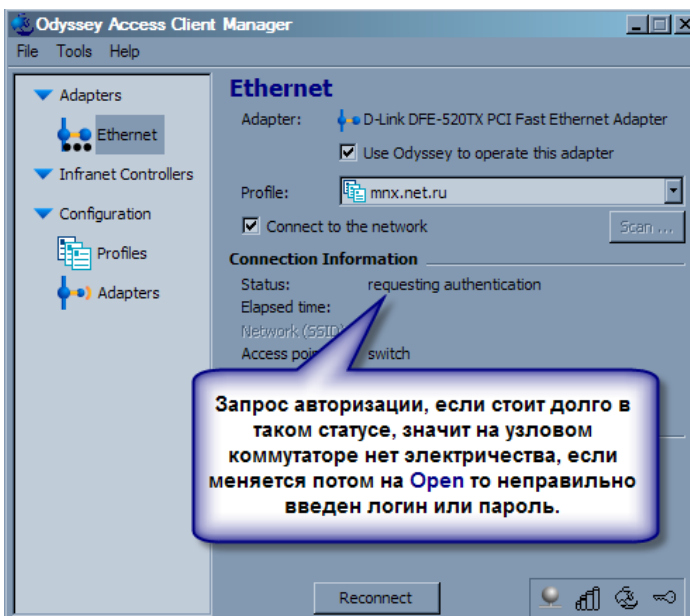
Odyssey Access Client Manager

File Tools Help

Adapters

Ethernet

Infranet Controllers

Configuration

Profiles

Adapters

Ethernet

Adapter: D-Link DFE-520TX PCI Fast Ethernet Adapter

Use Odyssey to operate this adapter

Profile: mnx.net.ru

Connect to the network

Scan ...

Connection Information

Status: requesting authentication

Elapsed time:

Network (SSID)

Access poi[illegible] switch

Запрос авторизации, если стоит долго в таком статусе, значит на узловом коммутаторе нет электричества, если меняется потом на Open то неправильно введен логин или пароль.

Reconnect